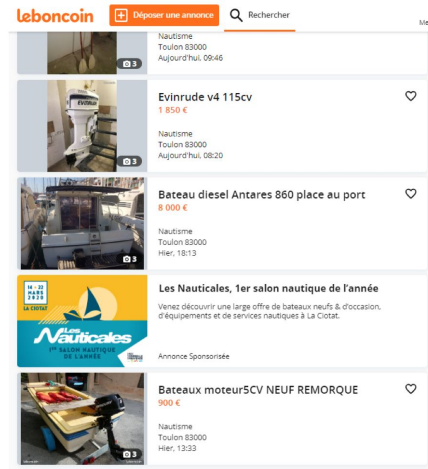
leboncoin

Déposer une annonce

Rechercher

Me

3

Nautisme
Toulon 83000
Aujourd'hui, 09:46

EVINRUDE

3

Evinrude v4 115cv
1 850 €

Nautisme
Toulon 83000
Aujourd'hui, 08:20

3

Bateau diesel Antares 860 place au port
8 000 €

Nautisme
Toulon 83000
Hier, 18:13

14 - 22 MARS 2020
LA CIOTAT
Les Nauticales
1er SALON NAUTIQUE DE L'ANNÉE

Les Nauticales, 1er salon nautique de l'année

Venez découvrir une large offre de bateaux neufs & d'occasion, d'équipements et de services nautiques à La Ciotat.

Annonce Sponsorisée

3

Bateaux moteur5CV NEUF REMORQUE
900 €

Nautisme
Toulon 83000
Hier, 13:33